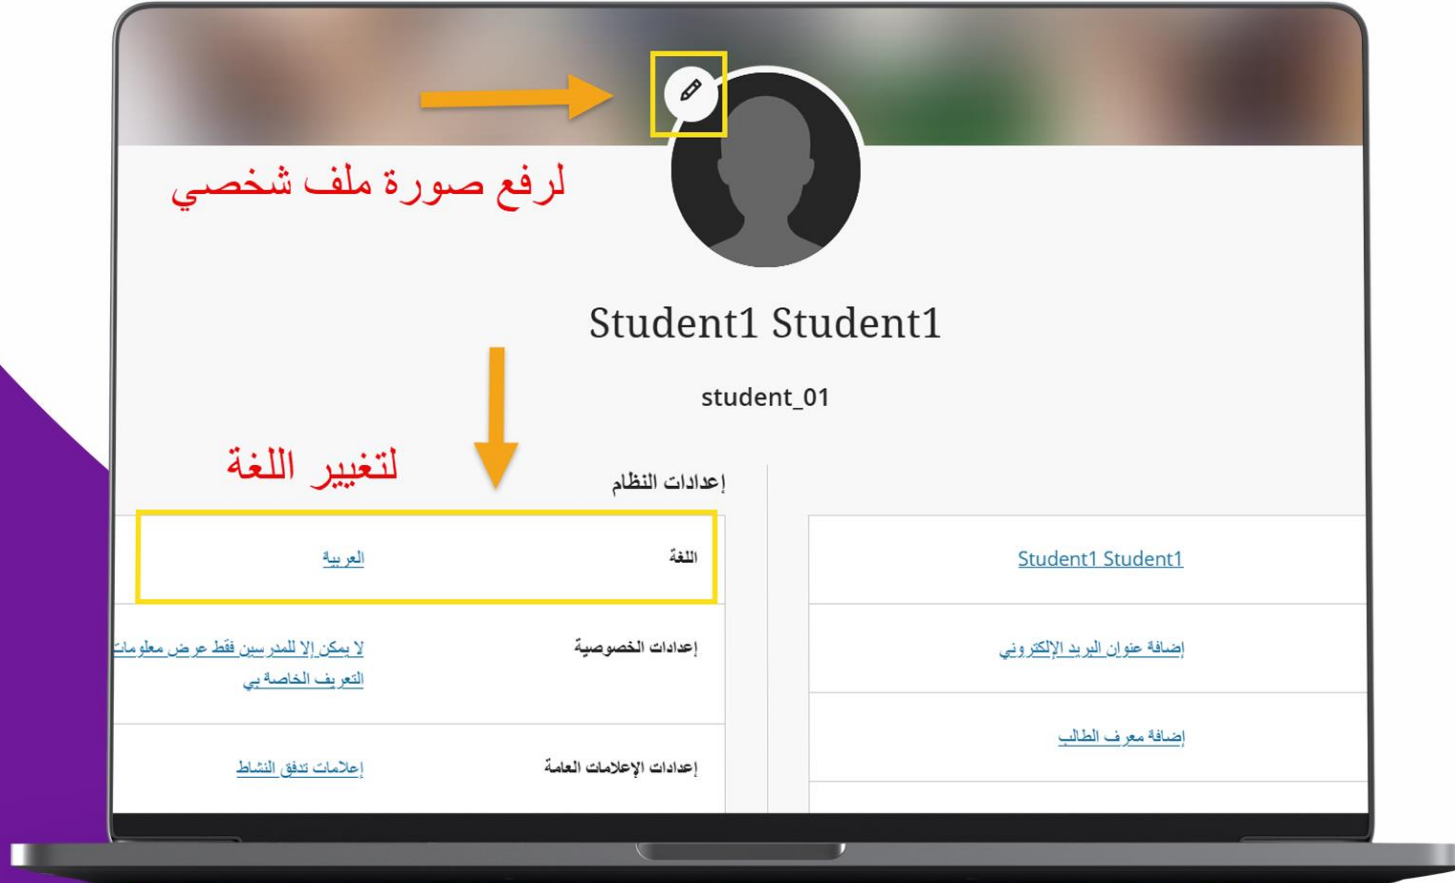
لرفع صورة ملف شخصي

Student1 Student1

student_01

لتغيير اللغة

إعدادات النظام

| | |
|---|---|
| اللغة | العربية |
| إعدادات الخصوصية | لا يمكن إلا للمدرسين فقط عرض معلومات التعريف الخاصة بي |
| إعدادات الإعلامات العامة | إعلامات تدفق النشاط |

Student1 Student1

إضافة عنوان البريد الإلكتروني

إضافة معرف الطالب